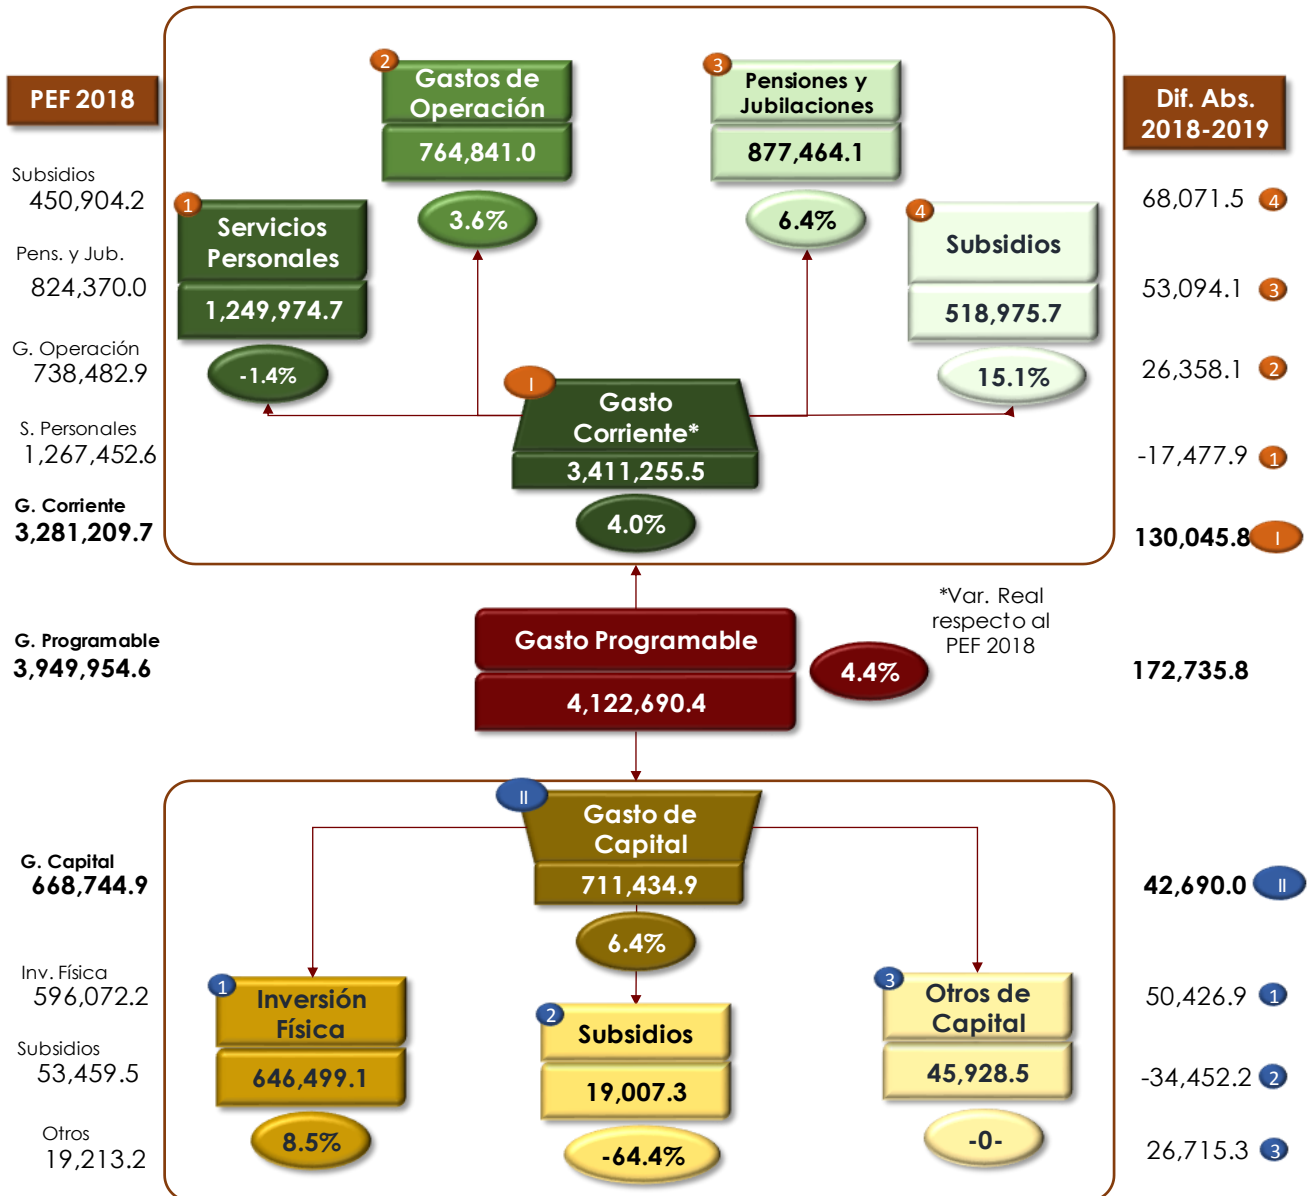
PEF 2018

Subsidios
450,904.2

Pens. y Jub.
824,370.0

G. Operación
738,482.9

S. Personales
1,267,452.6

G. Corriente
3,281,209.7

G. Programable
3,949,954.6

G. Capital
668,744.9

Inv. Física
596,072.2

Subsidios
53,459.5

Otros
19,213.2

2 Gastos de Operación
764,841.0
3.6%

3 Pensiones y Jubilaciones
877,464.1
6.4%

1 Servicios Personales
1,249,974.7
-1.4%

4 Subsidios
518,975.7
15.1%

I Gasto Corriente*
3,411,255.5
4.0%

Gasto Programable
4,122,690.4
4.4%

*Var. Real respecto al PEF 2018

II Gasto de Capital
711,434.9
6.4%

1 Inversión Física
646,499.1
8.5%

2 Subsidios
19,007.3
-64.4%

3 Otros de Capital
45,928.5
-0-

Dif. Abs. 2018-2019

68,071.5 4

53,094.1 3

26,358.1 2

-17,477.9 1

130,045.8 I

172,735.8

42,690.0 II

50,426.9 1

-34,452.2 2

26,715.3 3